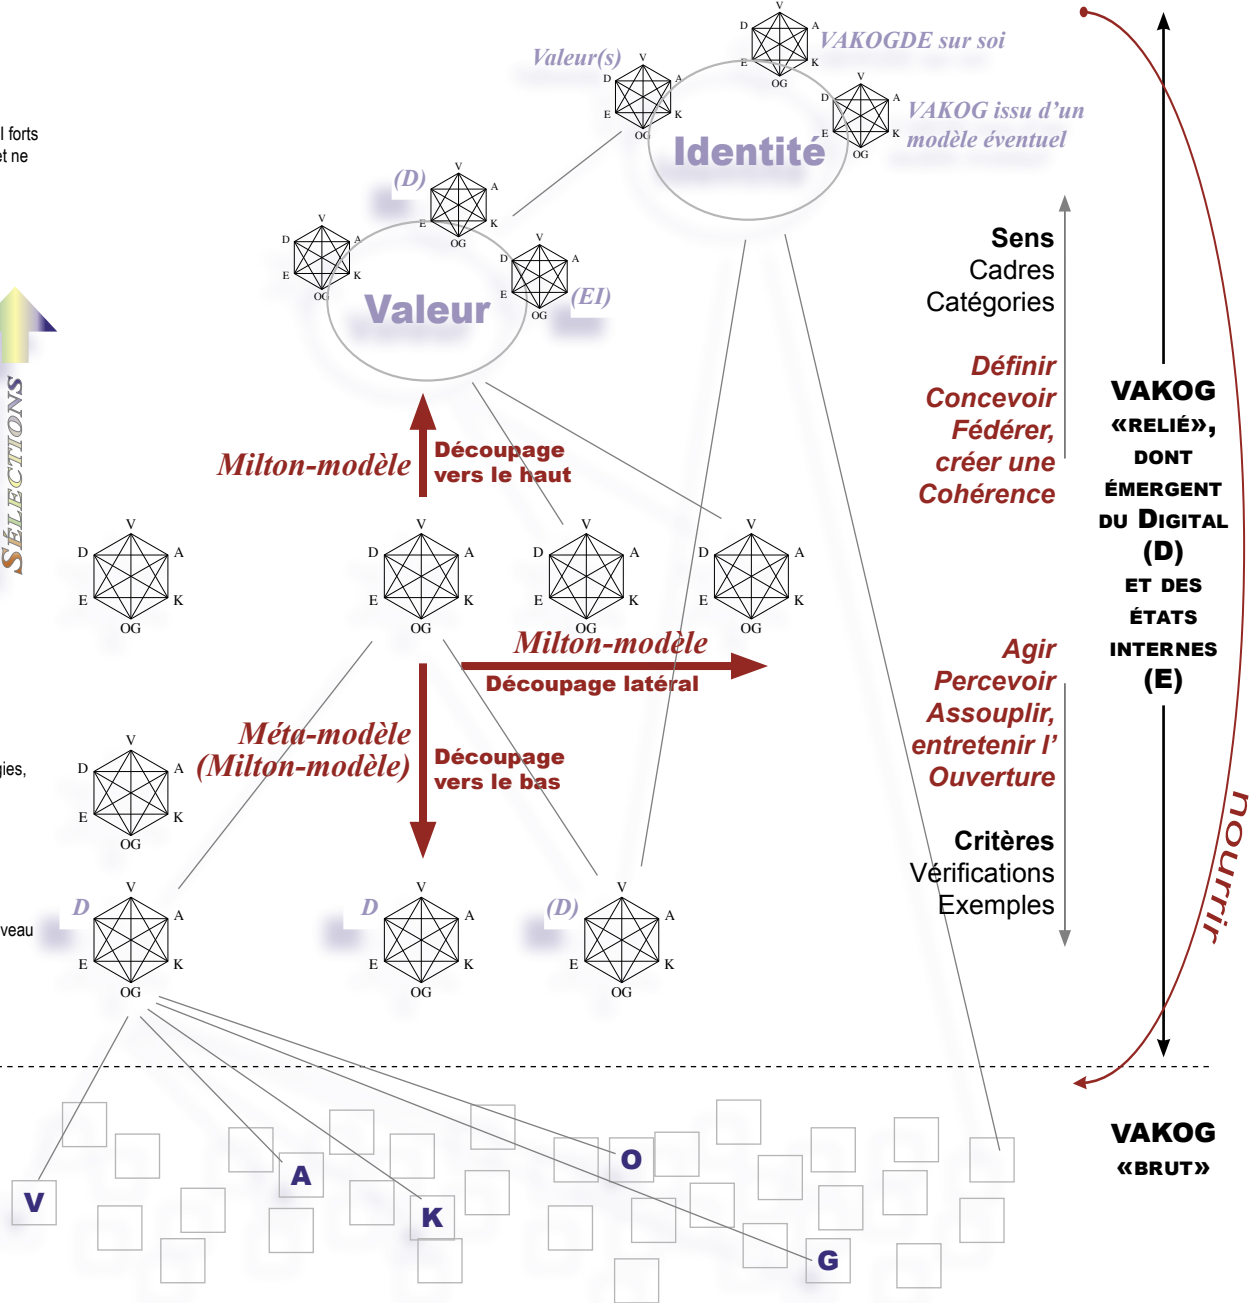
l forts
t ne

gies,

veau

SÉLECTIONS

V
D A
E K
OG
VAKOGDE sur soi

Valeur(s)
V
D A
E K
OG

Identité

V
D A
E K
OG
VAKOG issu d'un modèle éventuel

(D)
V
D A
E K
OG

V
D A
E K
OG

Valeur

V
D A
E K
OG
(EI)

Sens
Cadres
Catégories

Définir
Concevoir
Fédérer,
créer une
Cohérence

VAKOG
«RELIÉ»,
DONT
ÉMERGENT
DU DIGITAL
(D)
ET DES
ÉTATS
INTERNES
(E)

Milton-modèle
Découpage vers le haut

V
D A
E K
OG

V
D A
E K
OG

V
D A
E K
OG

V
D A
E K
OG

Milton-modèle
Découpage latéral

Agir
Percevoir
Assouplir,
entretenir l'
Ouverture

V
D A
E K
OG

Méta-modèle
(Milton-modèle)

Découpage vers le bas

Critères
Vérifications
Exemples

nourrir

D
V
D A
E K
OG

D
V
D A
E K
OG

(D)
V
D A
E K
OG

VAKOG
«BRUT»

A
O
V
K
G